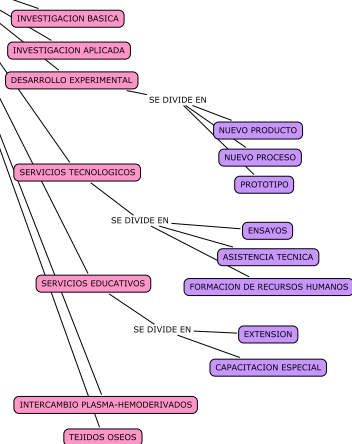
INVESTIGACION BASICA
INVESTIGACION APLICADA
DESARROLLO EXPERIMENTAL
SE DIVIDE EN
NUEVO PRODUCTO
NUEVO PROCESO
PROTOTIPO
SERVICIOS TECNOLOGICOS
SE DIVIDE EN
ENSAYOS
ASISTENCIA TECNICA
FORMACION DE RECURSOS HUMANOS
SERVICIOS EDUCATIVOS
SE DIVIDE EN
EXTENSION
CAPACITACION ESPECIAL
INTERCAMBIO PLASMA-HEMODERIVADOS
TEJIDOS OSEOS